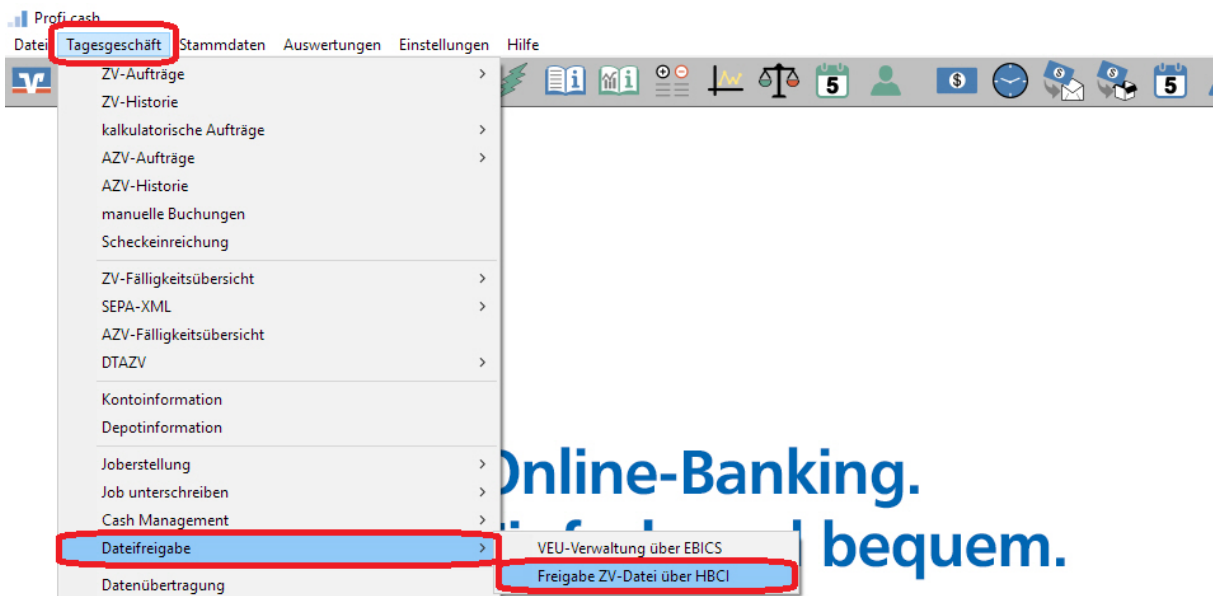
Profi cash
Datei Tagesgeschäft Stammdaten Auswertungen Einstellungen Hilfe

5 5

ZV-Aufträge
ZV-Historie
kalkulatorische Aufträge
AZV-Aufträge
AZV-Historie
manuelle Buchungen
Scheckeinreichung
ZV-Fälligkeitsübersicht
SEPA-XML
AZV-Fälligkeitsübersicht
DTAZV
Kontoinformation
Depotinformation
Joberstellung
Job unterschreiben
Cash Management
Dateifreigabe
Datenübertragung

VEU-Verwaltung über EBICS
Freigabe ZV-Datei über HBCI

Online-Banking.
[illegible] bequem.